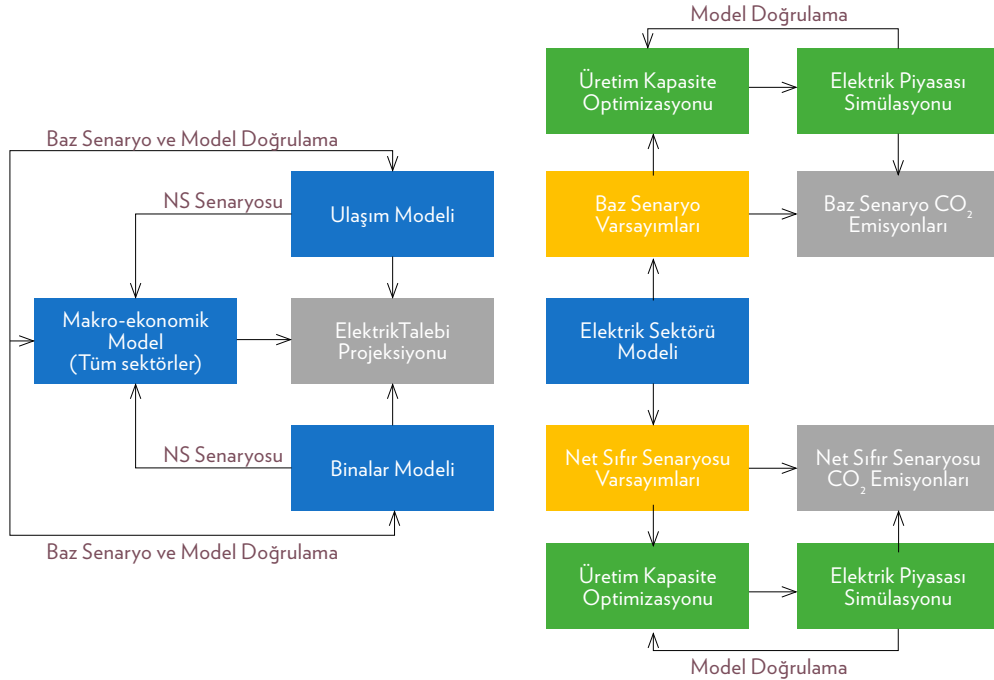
Baz Senaryo ve Model Doğrulama

NS Senaryosu

Ulaşım Modeli

Makro-ekonomik Model (Tüm sektörler)

ElektrikTalebi Projeksiyonu

NS Senaryosu

Binalar Modeli

Baz Senaryo ve Model Doğrulama

Model Doğrulama

Üretim Kapasite Optimizasyonu

Elektrik Piyasası Simülasyonu

Baz Senaryo Varsayımları

Baz Senaryo $CO_2$ Emisyonları

Elektrik Sektörü Modeli

Net Sıfır Senaryosu Varsayımları

Net Sıfır Senaryosu $CO_2$ Emisyonları

Üretim Kapasite Optimizasyonu

Elektrik Piyasası Simülasyonu

Model Doğrulama